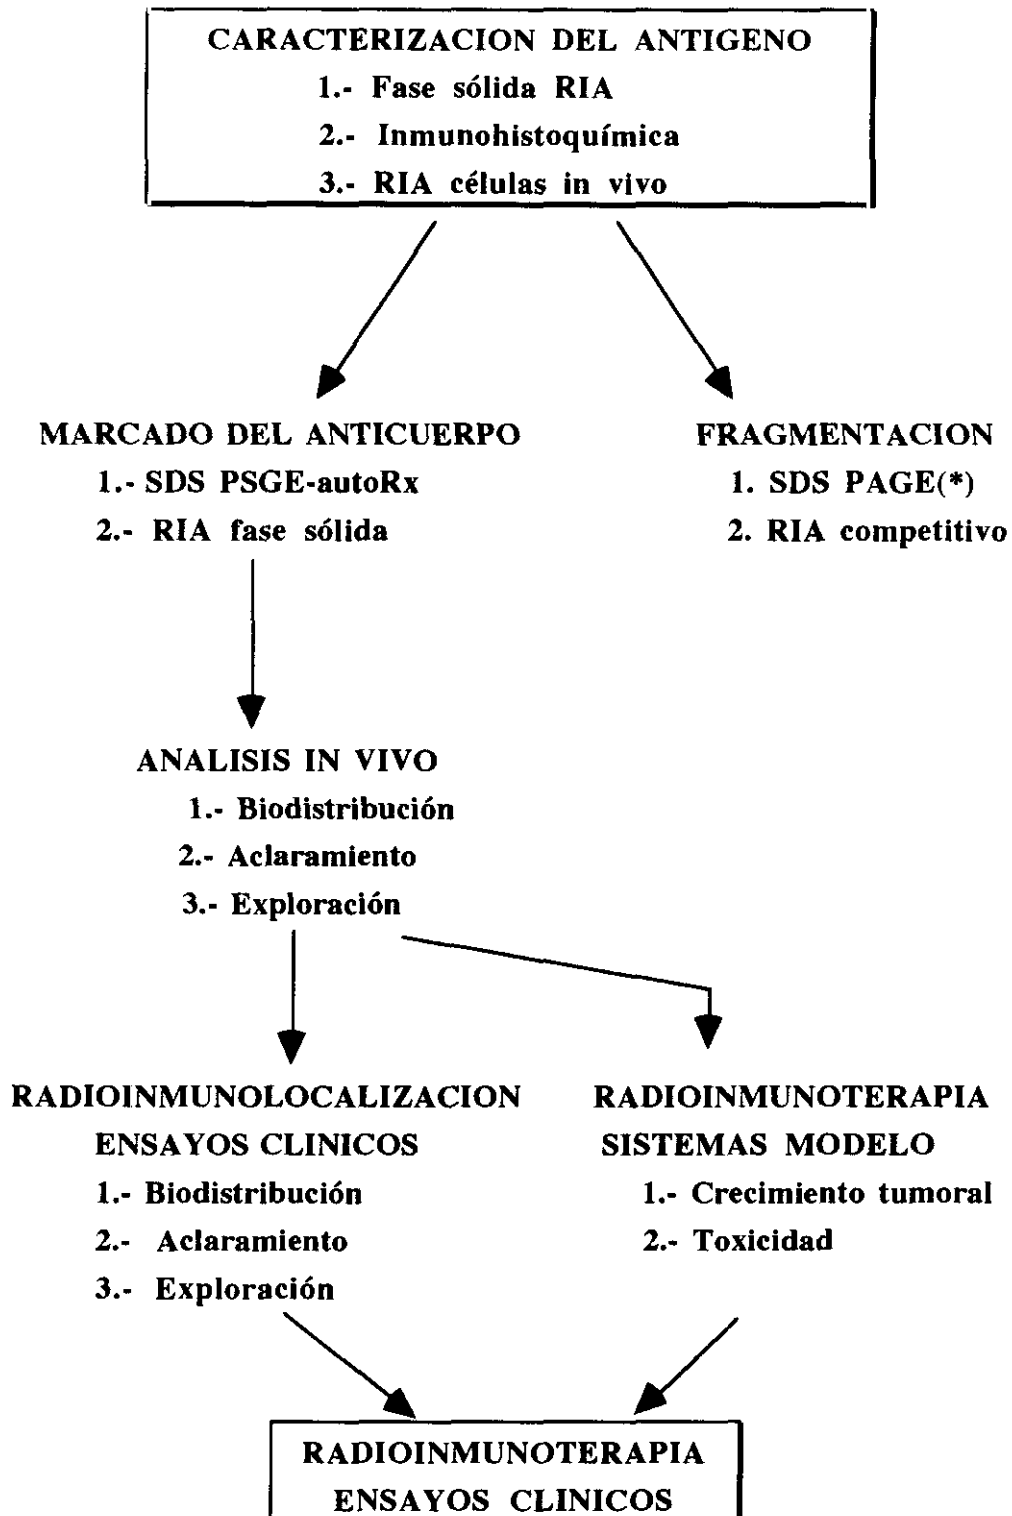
CARACTERIZACION DEL ANTIGENO
1.- Fase sólida RIA
2.- Inmunohistoquímica
3.- RIA células in vivo

MARCADO DEL ANTICUERPO
1.- SDS PSGE-autoRx
2.- RIA fase sólida

FRAGMENTACION
1. SDS PAGE(*)
2. RIA competitivo

ANALISIS IN VIVO
1.- Biodistribución
2.- Aclaramiento
3.- Exploración

RADIOINMUNOLOCALIZACION
ENSAYOS CLINICOS
1.- Biodistribución
2.- Aclaramiento
3.- Exploración

RADIOINMUNOTERAPIA
SISTEMAS MODELO
1.- Crecimiento tumoral
2.- Toxicidad

RADIOINMUNOTERAPIA
ENSAYOS CLINICOS